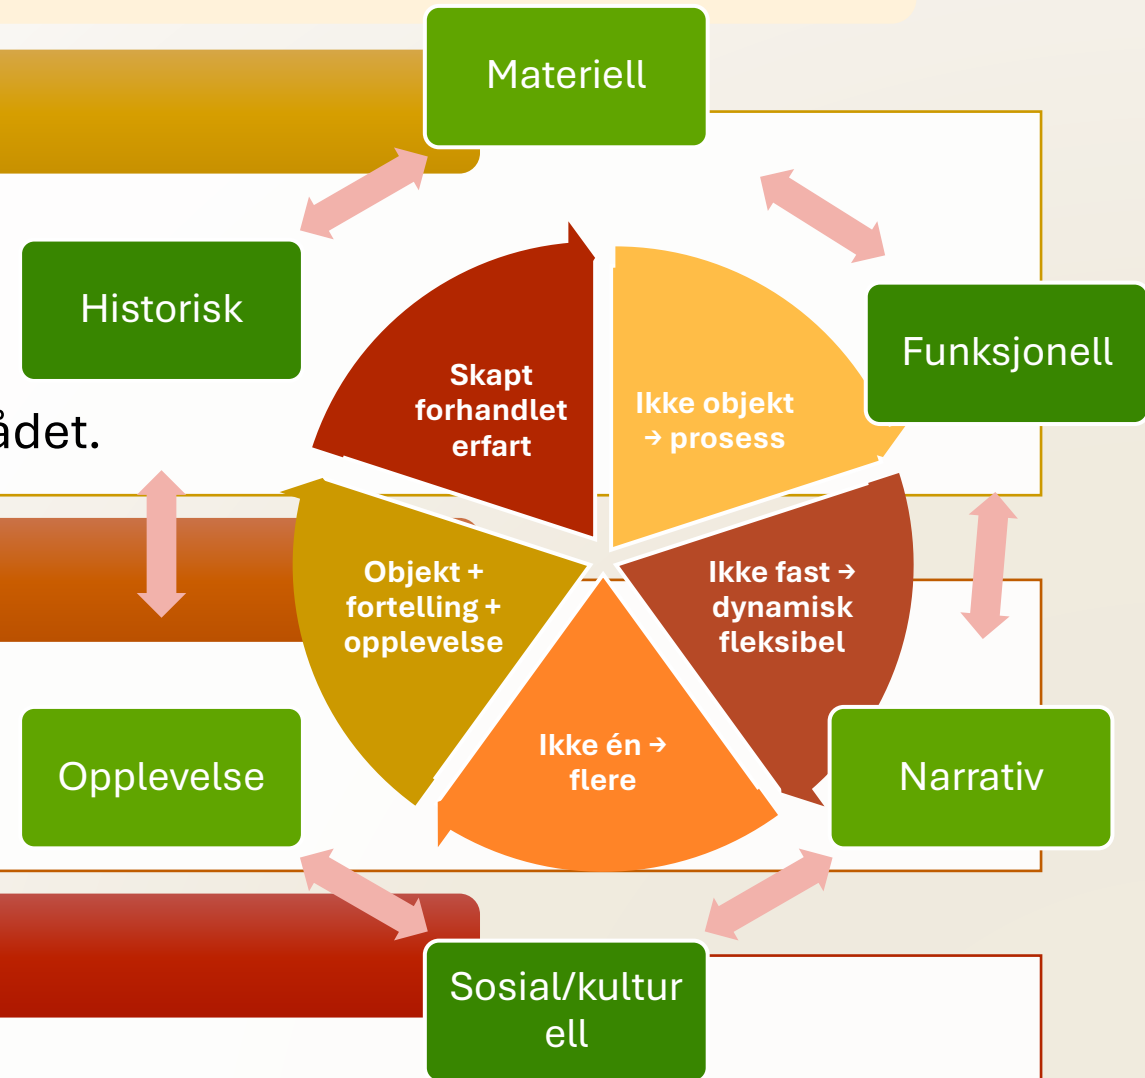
Materiell

Historisk

Funksjonell

ådet.

Skapt forhandlet erfart

Ikke objekt → prosess

Objekt + fortelling + opplevelse

Ikke fast → dynamisk fleksibel

Ikke én → flere

Opplevelse

Narrativ

Sosial/kultur ell